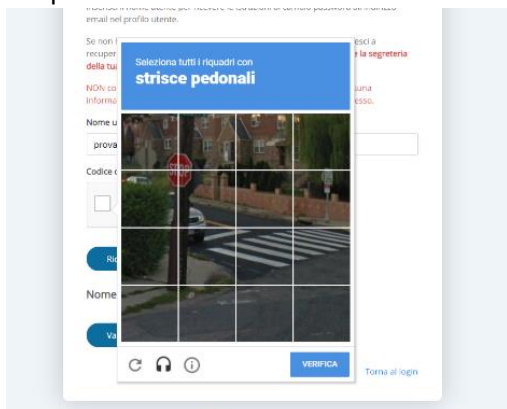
Inserisci il nome utente per ricevere le istruzioni di cambio password all'indirizzo email nel profilo utente.

Se non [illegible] esci a recuper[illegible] e la segreteria della tu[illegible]

NON co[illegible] suna informa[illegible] esso.

Nome u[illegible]

prova

Codice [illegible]

Ri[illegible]

Nome

Va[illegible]

Seleziona tutti i riquadri con
strisce pedonali

STOP

VERIFICA

Torna al login